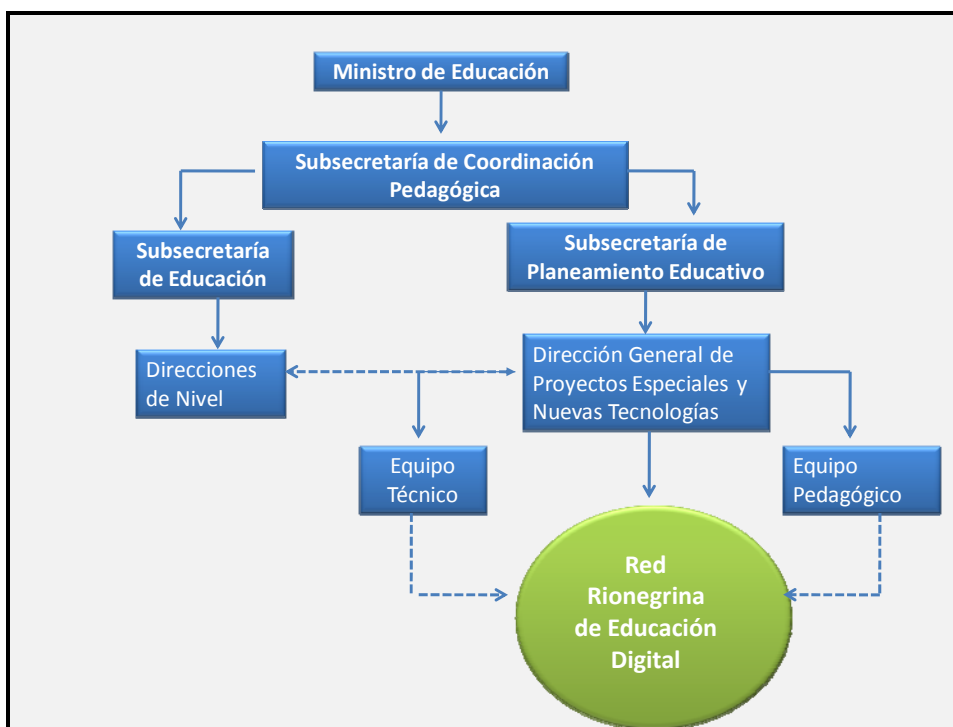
Ministro de Educación

Subsecretaría de Coordinación Pedagógica

Subsecretaría de Educación

Subsecretaría de Planeamiento Educativo

Direcciones de Nivel

Dirección General de Proyectos Especiales y Nuevas Tecnologías

Equipo Técnico

Equipo Pedagógico

Red Rionegrina de Educación Digital